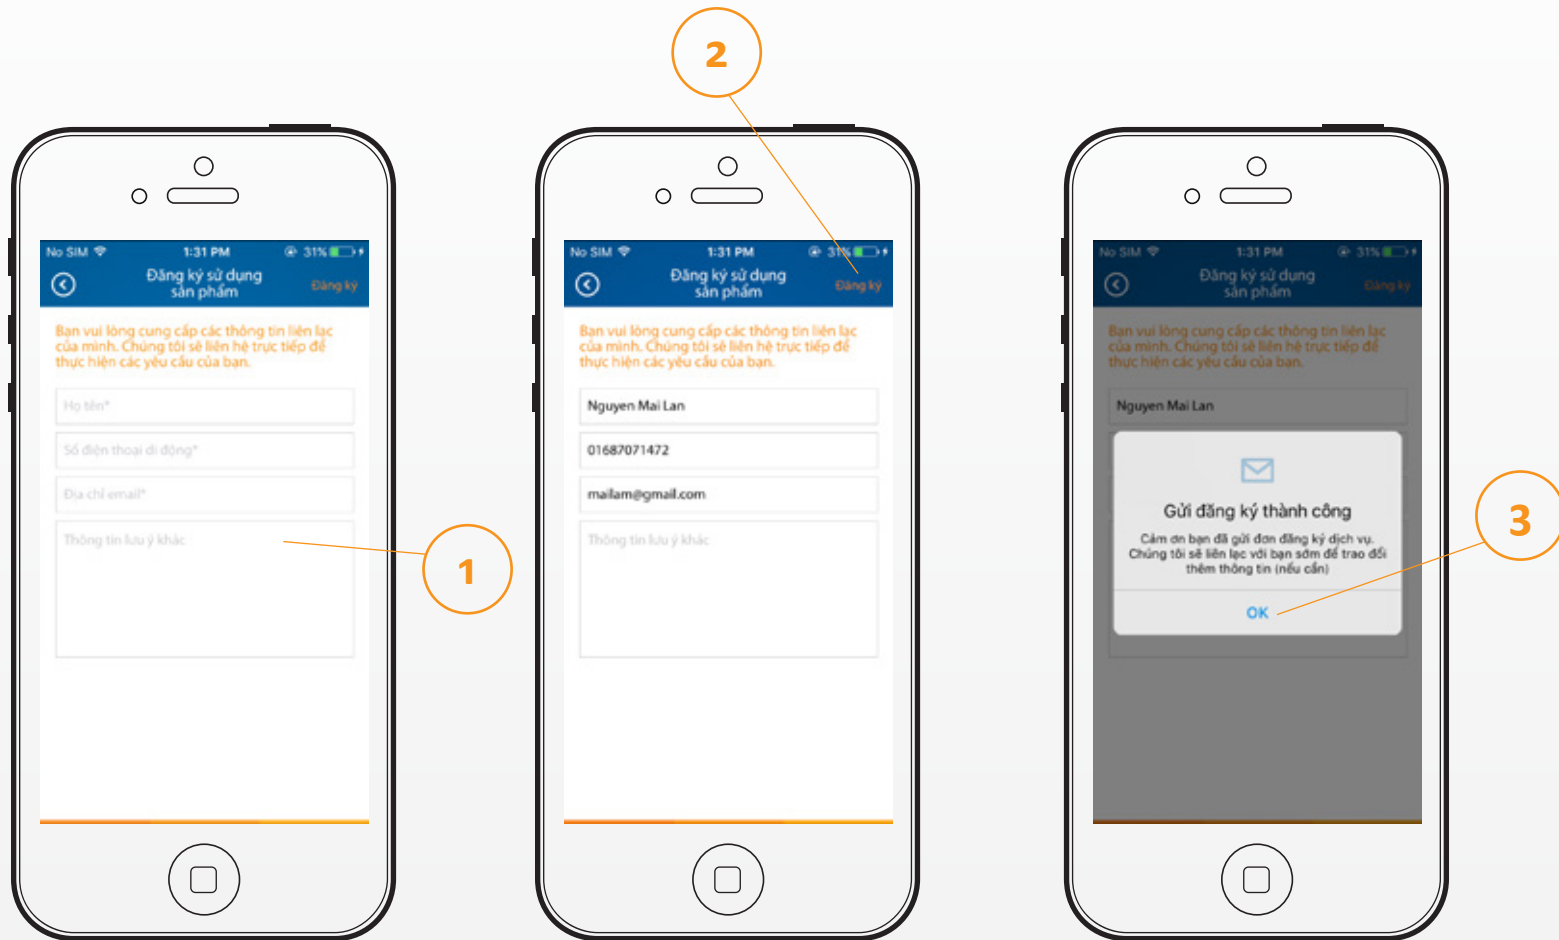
2

No SIM 1:31 PM 31%

Đăng ký sử dụng sản phẩm

Đăng ký

Bạn vui lòng cung cấp các thông tin liên lạc của mình. Chúng tôi sẽ liên hệ trực tiếp để thực hiện các yêu cầu của bạn.

Họ tên*

Số điện thoại di động*

Địa chỉ email*

Thông tin lưu ý khác

1

No SIM 1:31 PM 31%

Đăng ký sử dụng sản phẩm

Đăng ký

Bạn vui lòng cung cấp các thông tin liên lạc của mình. Chúng tôi sẽ liên hệ trực tiếp để thực hiện các yêu cầu của bạn.

Nguyen Mai Lan

01687071472

mailam@gmail.com

Thông tin lưu ý khác

No SIM 1:31 PM 31%

Đăng ký sử dụng sản phẩm

Đăng ký

Bạn vui lòng cung cấp các thông tin liên lạc của mình. Chúng tôi sẽ liên hệ trực tiếp để thực hiện các yêu cầu của bạn.

Nguyen Mai Lan

Gửi đăng ký thành công

Cám ơn bạn đã gửi đơn đăng ký dịch vụ. Chúng tôi sẽ liên lạc với bạn sớm để trao đổi thêm thông tin (nếu cần)

OK

3